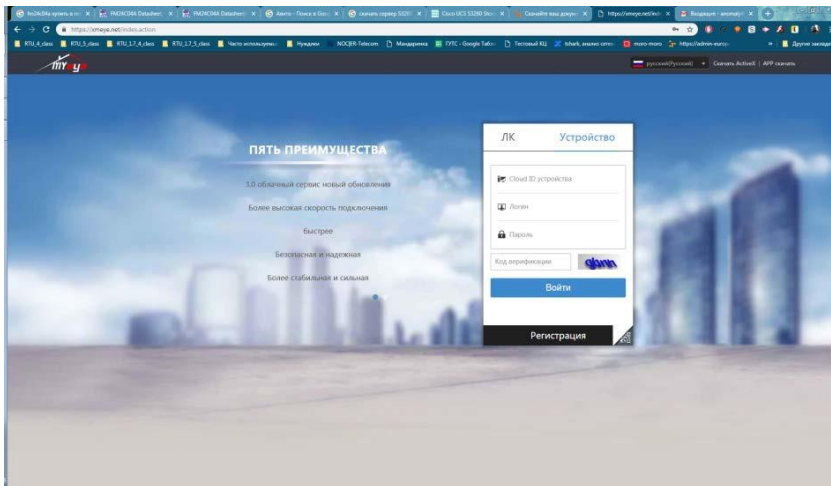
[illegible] | FM24C04A Datasheet | FM24C04A Datasheet | Авито - Поиск в Goo | скачать сервер S320 | Cisco UCS S3260 Sto | Скачайте ваш докум | https://xmeye.net/ind | Входящие - anomaly

https://xmeye.net/index.action

RTU_4_class | RTU_5_class | RTU_1.7_4_class | RTU_1.7_5_class | Часто используем | Нужднас | NOC|ER-Telecom | Мандаринка | ГУТС - Google Табл | Тестовый КЦ | tshark, вообщо сети | moro-moro | https://admin-euro | Другие закладки

xmeye

русский(Русский) | Скачать ActiveX | APP скачать

ПЯТЬ ПРЕИМУЩЕСТВА

3.0 облачный сервис новый обновления

Более высокая скорость подключения

Быстрее

Безопасная и надежная

Более стабильная и сильная

ЛК

Устройство

Cloud ID устройства

Логин

Пароль

Код верификации

Войти

Регистрация